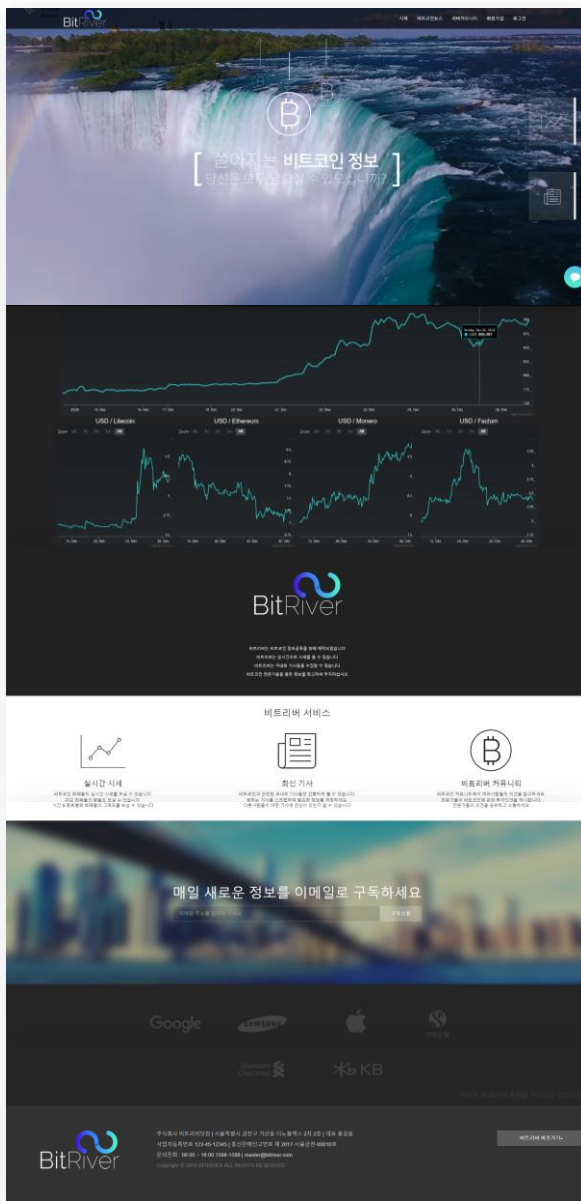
BitRiver

시세 비트코인뉴스 파트너리스트 회원가입 로그인

[ 쏟아지는 비트코인 정보 ]
당신은 모두 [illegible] 수 있으십니까?

USD / Litecoin
USD / Ethereum
USD / Monero
USD / Factom

BitRiver

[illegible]

비트리버 서비스

실시간 시세
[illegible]

최신 기사
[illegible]

비트리버 커뮤니티
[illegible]

매일 새로운 정보를 이메일로 구독하세요

구독신청

Google
SAMSUNG
Standard Chartered
KB

BitRiver

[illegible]

비트리버 바로가기